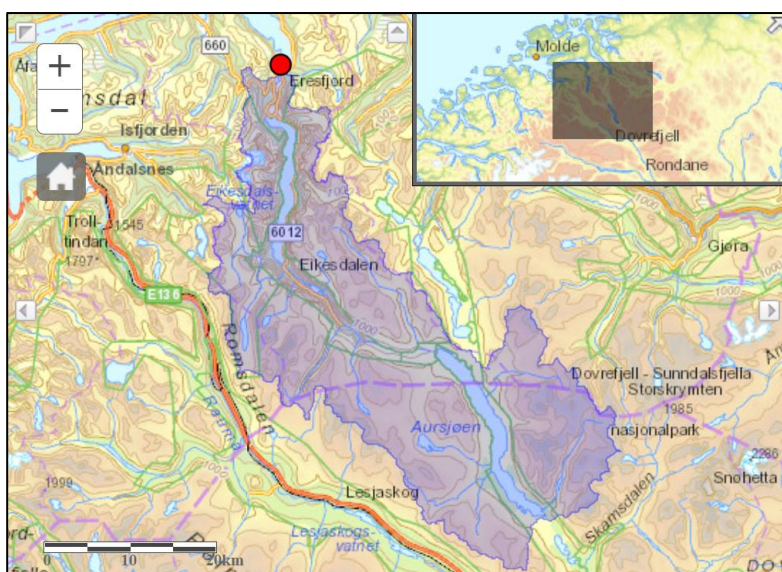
+
−
660
Åfa
msdal
Eresfjord
Isfjorden
Åndalsnes
Eikesdalsvatnet
Troll-tindan
1545
1797
6012
Eikesdalen
E136
Romsdalen
Rauma
1000
Aursjøen
Dovrefjell - Sunndalsfjella
Storskrymten
1985
nasjonalpark
2286
Snøhetta
Skamsdalen
Lesjaskog
Lesjaskogsvatnet
1999
0
10
20km
Molde
Dovrefjell
Rondane
Gjøra